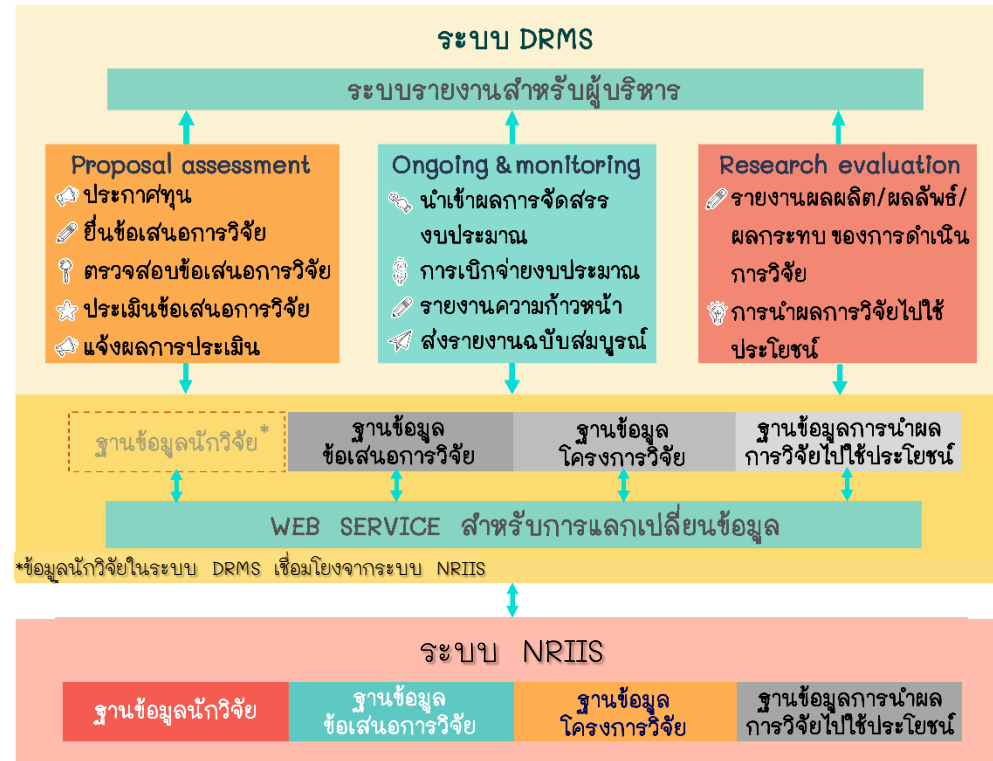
ระบบ DRMS

ระบบรายงานสำหรับผู้บริหาร

Proposal assessment
ประกาศทุน
ยื่นข้อเสนอการวิจัย
ตรวจสอบข้อเสนอการวิจัย
ประเมินข้อเสนอการวิจัย
แจ้งผลการประเมิน

Ongoing & monitoring
นำเข้าผลการจัดสรรงบประมาณ
การเบิกจ่ายงบประมาณ
รายงานความก้าวหน้า
ส่งรายงานฉบับสมบูรณ์

Research evaluation
รายงานผลผลิต/ผลลัพธ์/ผลกระทบ ของการดำเนินการวิจัย
การนำผลการวิจัยไปใช้ประโยชน์

ฐานข้อมูลนักวิจัย*

ฐานข้อมูล ข้อเสนอการวิจัย

ฐานข้อมูล โครงการวิจัย

ฐานข้อมูลการนำผล การวิจัยไปใช้ประโยชน์

WEB SERVICE สำหรับการแลกเปลี่ยนข้อมูล

*ข้อมูลนักวิจัยในระบบ DRMS เชื่อมโยงจากระบบ NRIIS

ระบบ NRIIS

| ฐานข้อมูลนักวิจัย | ฐานข้อมูล ข้อเสนอการวิจัย | ฐานข้อมูล โครงการวิจัย | ฐานข้อมูลการนำผล การวิจัยไปใช้ประโยชน์ |
|---|---|---|---|